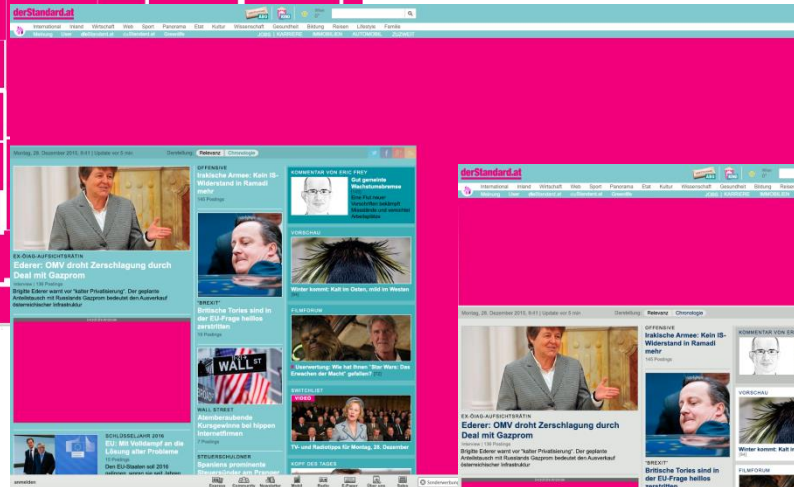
derStandard.at

International Inland Wirtschaft Web Sport Panorama Etat Kultur Wissenschaft Gesundheit Bildung Reisen Lifestyle Familie

Meinung User dieStandard.at daStandard.at Gewinnfix JOBS KARRIERE IMMOBILIEN AUTOMOBIL ZUZWEIT

Montag, 28. Dezember 2015, 8:41 | Update vor 5 min Darstellung: Relevanz Chronologie

EX-ÖIAG-AUFSICHTSRÄTIN
Ederer: OMV droht Zerschlagung durch Deal mit Gazprom
Interview | 138 Postings
Brigitte Ederer warnt vor "kalter Privatisierung". Der geplante Anteilstausch mit Russlands Gazprom bedeutet den Ausverkauf österreichischer Infrastruktur

OFFENSIVE
Irakische Armee: Kein IS-Widerstand in Ramadi mehr
140 Postings

"BREXIT"
Britische Tories sind in der EU-Frage heillos zerstritten
10 Postings

WALL STREET
Atemberaubende Kursgewinne bei hippen Internetfirmen
7 Postings

STEUERSCHULDNER
Spaniens prominente Steuersünder am Pranger

SCHLÜSSELJAHR 2016
EU: Mit Volldampf an die Lösung alter Probleme
10 Postings
Der EU-Staaten soll 2016

KOMMENTAR VON ERIC FREY
Gut gemeinte Wachstumsbremse
Eine Frei Heuer: Vorschriften beklagen Missstände und verhindern Arbeitsplätze

VORSCHAU
Winter kommt: Kalt im Osten, mild im Westen

FILMFORUM
Userwertung: Wie hat Ihnen "Star Wars: Das Erwachen der Macht" gefallen?

SWITCHLIST
VIDEO
TV- und Radiotipps für Montag, 28. Dezember

KOPF DES TAGES

anmelden

derStandard.at

International Inland Wirtschaft Web Sport Panorama Etat Kultur Wissenschaft Gesundheit Bildung Reisen

Meinung User dieStandard.at daStandard.at Gewinnfix JOBS KARRIERE IMMOBILIEN AU

Montag, 28. Dezember 2015, 8:41 | Update vor 5 min Darstellung: Relevanz Chronologie

EX-ÖIAG-AUFSICHTSRÄTIN
Ederer: OMV droht Zerschlagung durch Deal mit Gazprom
Interview | 138 Postings
Brigitte Ederer warnt vor "kalter Privatisierung". Der geplante Anteilstausch mit Russlands Gazprom bedeutet den Ausverkauf österreichischer Infrastruktur

OFFENSIVE
Irakische Armee: Kein IS-Widerstand in Ramadi mehr
140 Postings

"BREXIT"
Britische Tories sind in der EU-Frage heillos zerstritten

KOMMENTAR VON

VORSCHAU

Winter komm

FILMFORUM